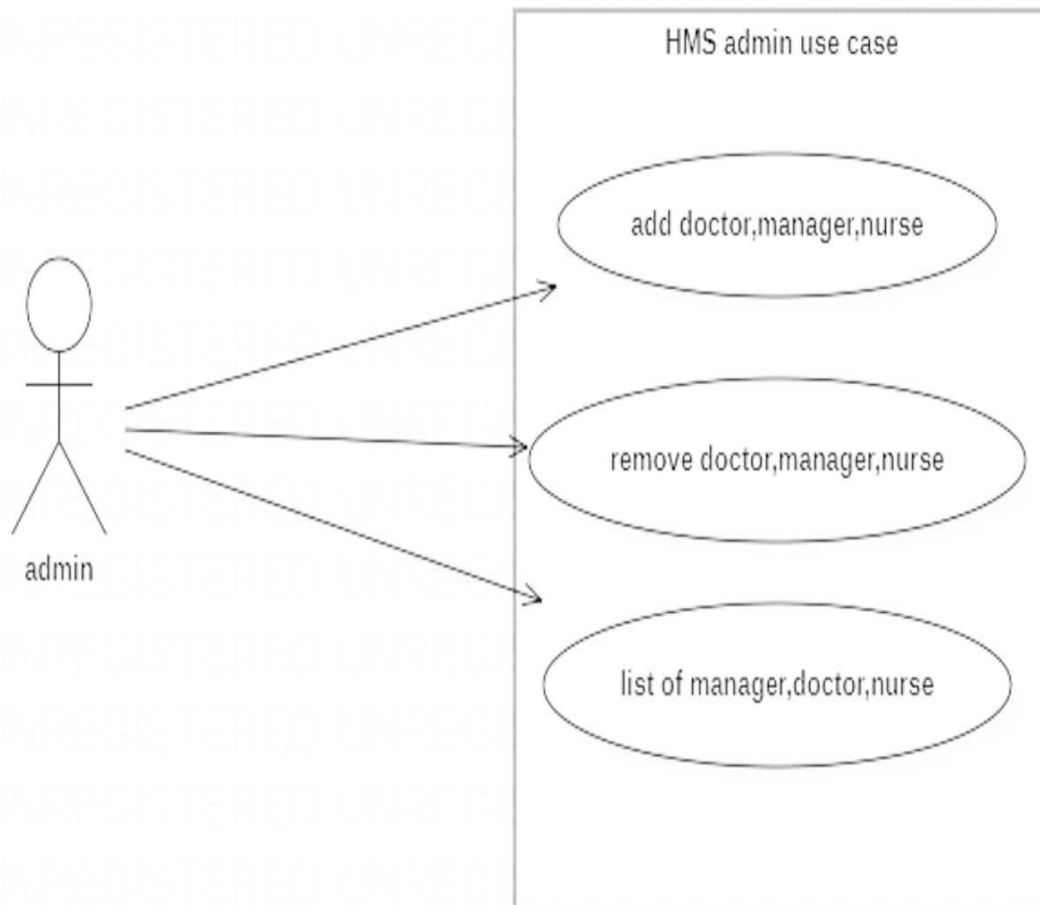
HMS admin use case

add doctor,manager,nurse

remove doctor,manager,nurse

list of manager,doctor,nurse

admin

UNREGISTERED UNREGI
UNREGISTERED UNREGI
UNREGISTERED UNREGI
UNREGISTERED UNREGI
UNREGISTERED UNREGI
UNREGISTERED UNREGI
UNREGISTERED UNREGI
UNREGISTERED UNREGI
UNREGISTERED UNREGI
UNREGISTERED UNREGI
UNREGISTERED UNREGI
UNREGISTERED UNREGI